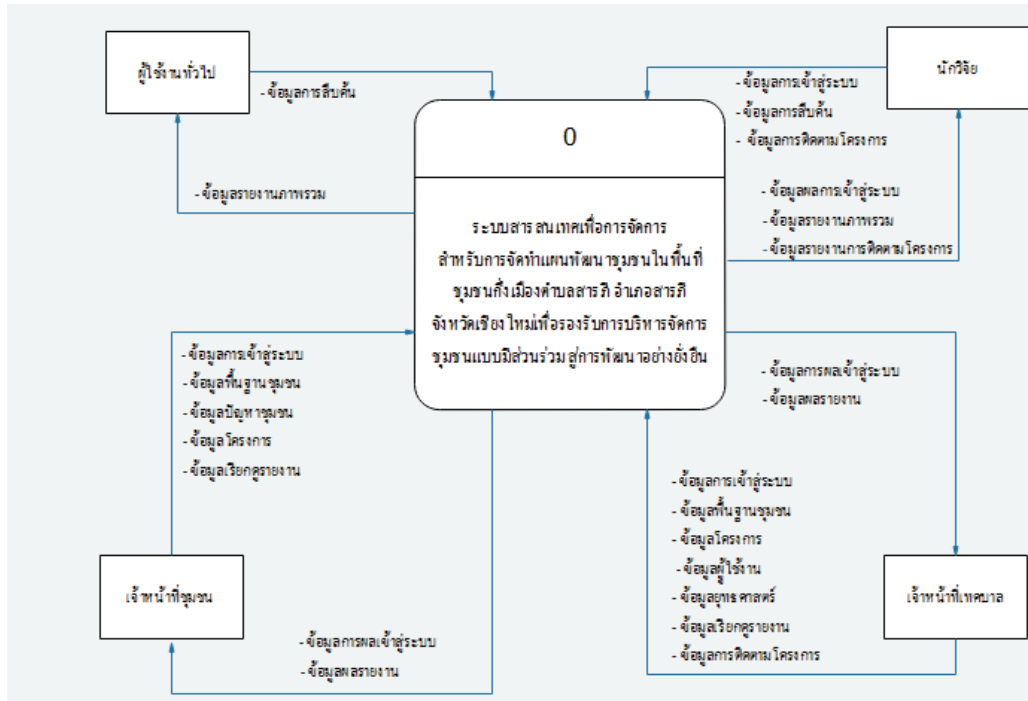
ผู้ใช้งานทั่วไป

- ข้อมูลการสืบค้น

- ข้อมูลรายงานภาพรวม

0

ระบบสารสนเทศเพื่อการจัดการสำหรับการจัดทำแผนพัฒนาชุมชนในพื้นที่ชุมชนกึ่งเมืองตำบลสารภี อำเภอสารภี จังหวัดเชียงใหม่เพื่อรองรับการบริหารจัดการชุมชนแบบมีส่วนร่วมสู่การพัฒนาอย่างยั่งยืน

นักวิจัย

- ข้อมูลการเข้าสู่ระบบ
- ข้อมูลการสืบค้น
- ข้อมูลการติดตามโครงการ

- ข้อมูลผลการเข้าสู่ระบบ
- ข้อมูลรายงานภาพรวม
- ข้อมูลรายงานการติดตามโครงการ

- ข้อมูลการเข้าสู่ระบบ
- ข้อมูลพื้นฐานชุมชน
- ข้อมูลปัญหาชุมชน
- ข้อมูลโครงการ
- ข้อมูลเรียกดูรายงาน

- ข้อมูลการผลเข้าสู่ระบบ
- ข้อมูลผลรายงาน

- ข้อมูลการเข้าสู่ระบบ
- ข้อมูลพื้นฐานชุมชน
- ข้อมูลโครงการ
- ข้อมูลผู้ใช้งาน
- ข้อมูลยุทธศาสตร์
- ข้อมูลเรียกดูรายงาน
- ข้อมูลการติดตามโครงการ

เจ้าหน้าที่ชุมชน

เจ้าหน้าที่เทศบาล

- ข้อมูลการผลเข้าสู่ระบบ
- ข้อมูลผลรายงาน